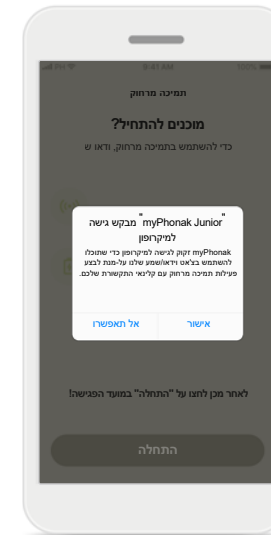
9:41 AM

תמיכה מרחוק

מוכנים להתחיל?

כדי להשתמש בתמיכה מרחוק, ודאו ש

"myPhonak Junior" מבקש גישה למיקרופון

myPhonak זקוק לגישה למיקרופון כדי שתוכלו להשתמש בצ'אט וידאו/שמע שלנו על-מנת לבצע פעילות תמיכה מרחוק עם קלינאי התקשורת שלכם.

אל תאפשרו

אישור

לאחר מכן לחצו על "התחלה" במועד הפגישה!

התחלה